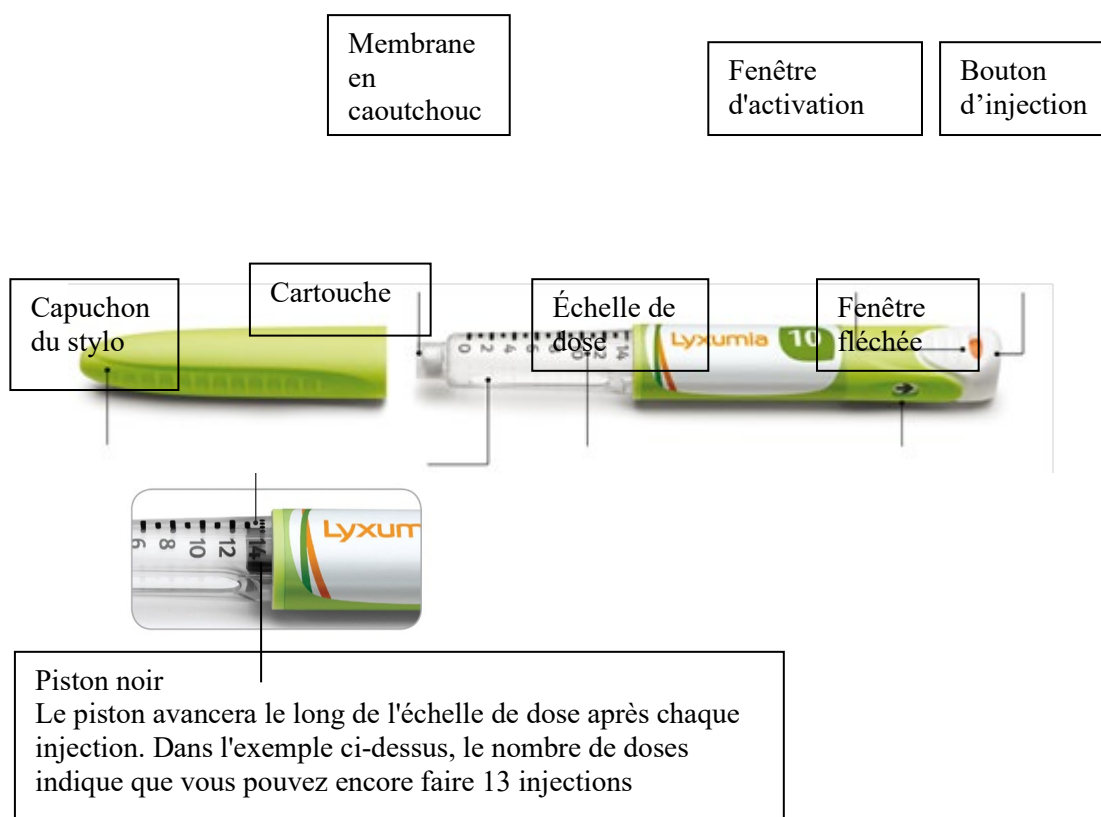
Membrane en caoutchouc

Fenêtre d'activation

Bouton d’injection

Capuchon du stylo

Cartouche

Échelle de dose

Fenêtre fléchée

0 2 4 6 8 10 12 14

Lyxumia 10

6 8 10 12 14

Lyxum

Piston noir
Le piston avancera le long de l'échelle de dose après chaque injection. Dans l'exemple ci-dessus, le nombre de doses indique que vous pouvez encore faire 13 injections